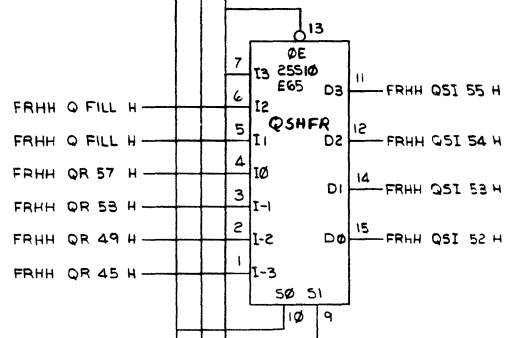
13
ØE
7 I3 25S1Ø
E65
11
D3 FRHH QSI 55 H
FRHH Q FILL H 6 I2
QSHFR
FRHH Q FILL H 5 I1 12
D2 FRHH QSI 54 H
FRHH QR 57 H 4 IØ
14
D1 FRHH QSI 53 H
FRHH QR 53 H 3 I-1
FRHH QR 49 H 2 I-2 15
DØ FRHH QSI 52 H
FRHH QR 45 H 1 I-3
SØ S1
1Ø 9